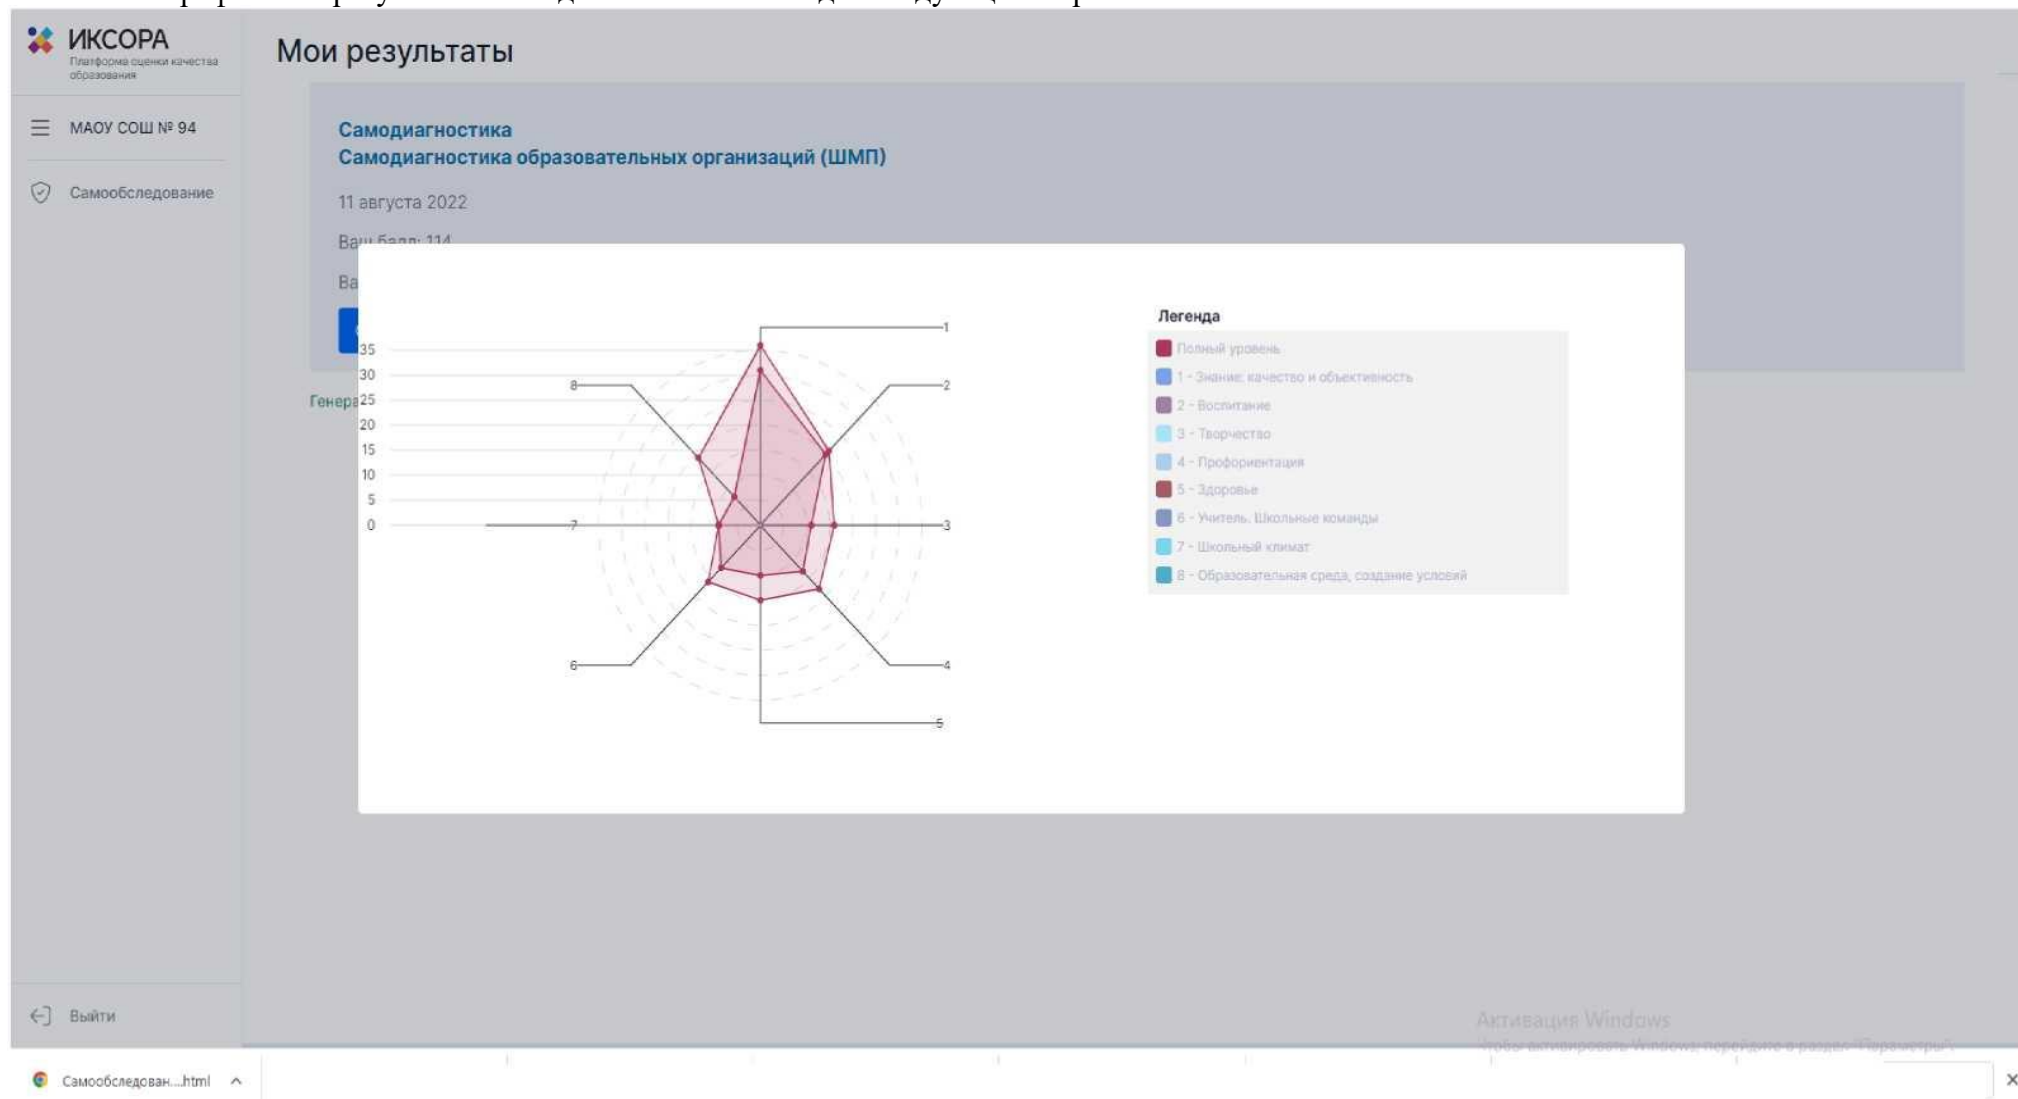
ИКСОРА
Платформа оценки качества образования

Мои результаты

МАОУ СОШ № 94

Самообследование

Самодиагностика
Самодиагностика образовательных организаций (ШМП)

11 августа 2022

Ваш балл: 114

Ва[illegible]

Генера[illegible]

35
30
25
20
15
10
5
0

1
2
3
4
5
6
7
8

Легенда
Полный уровень
1 - Знание: качество и объективность
2 - Воспитание
3 - Творчество
4 - Профориентация
5 - Здоровье
6 - Учитель. Школьные команды
7 - Школьный климат
8 - Образовательная среда, создание условий

Выйти

Активация Windows
Чтобы активировать Windows, перейдите в раздел "Параметры".

Самообследован....html